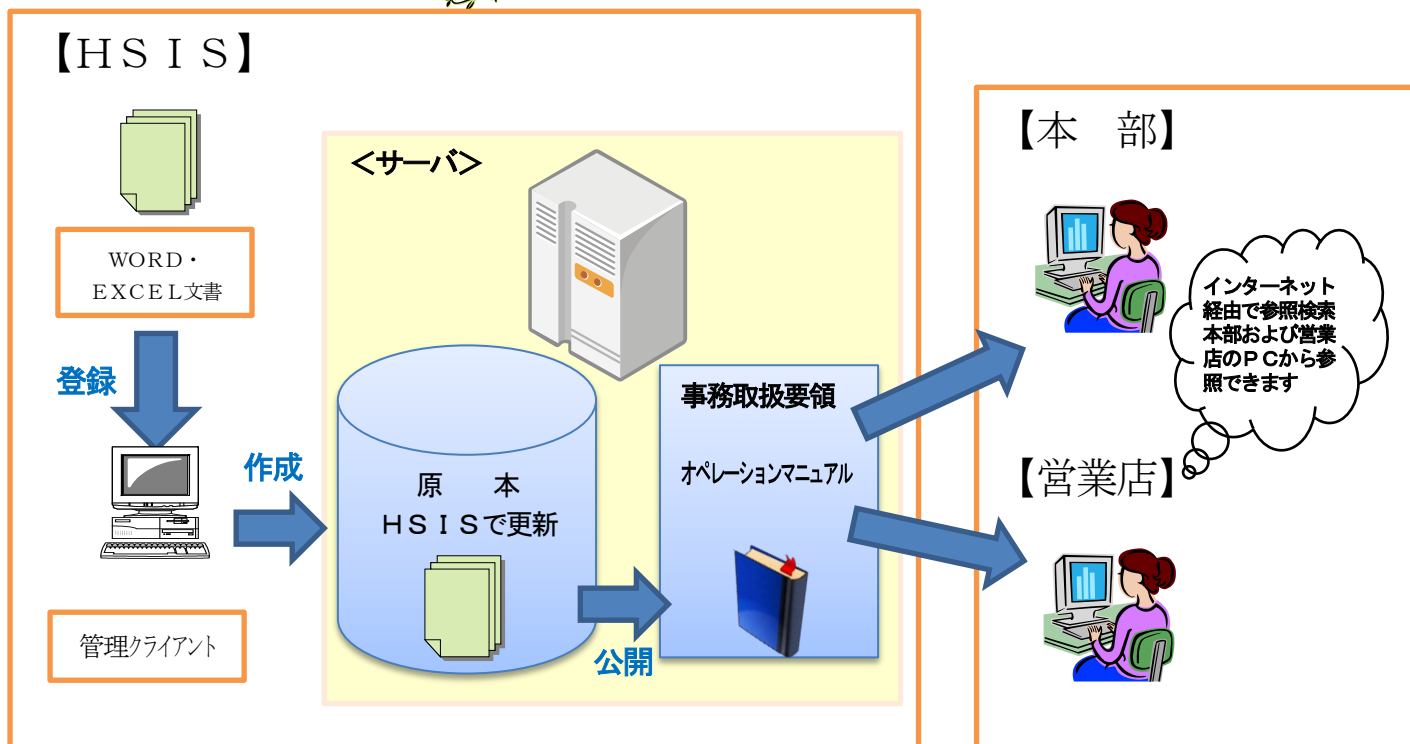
【ＨＳＩＳ】

WORD・
ＥＸＣＥＬ文書

登録

作成

管理クライアント

＜サーバ＞

原　本
ＨＳＩＳで更新

公開

事務取扱要領

オペレーションマニュアル

【本　部】

インターネット経由で参照検索本部および営業店のＰＣから参照できます

【営業店】